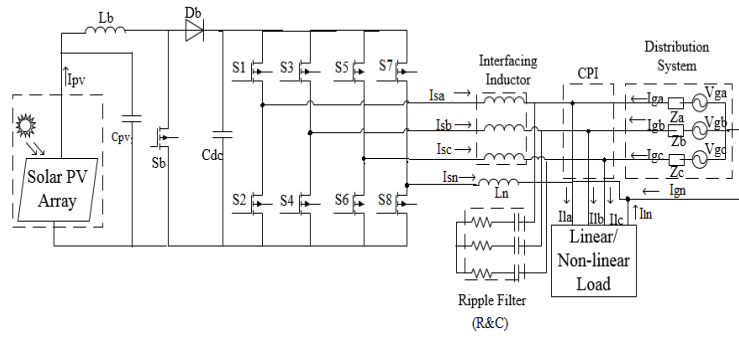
Lb
Db
Ipv
Solar PV Array
Cpv
Sb
Cdc
S1
S3
S5
S7
S2
S4
S6
S8
Interfacing Inductor
Isa
Isb
Isc
Isn
Ln
CPI
Distribution System
Iga
Igb
Igc
Ign
Za
Zb
Zc
Vga
Vgb
Vgc
Ila
Ilb
Ilc
Iln
Linear/ Non-linear Load
Ripple Filter (R&C)